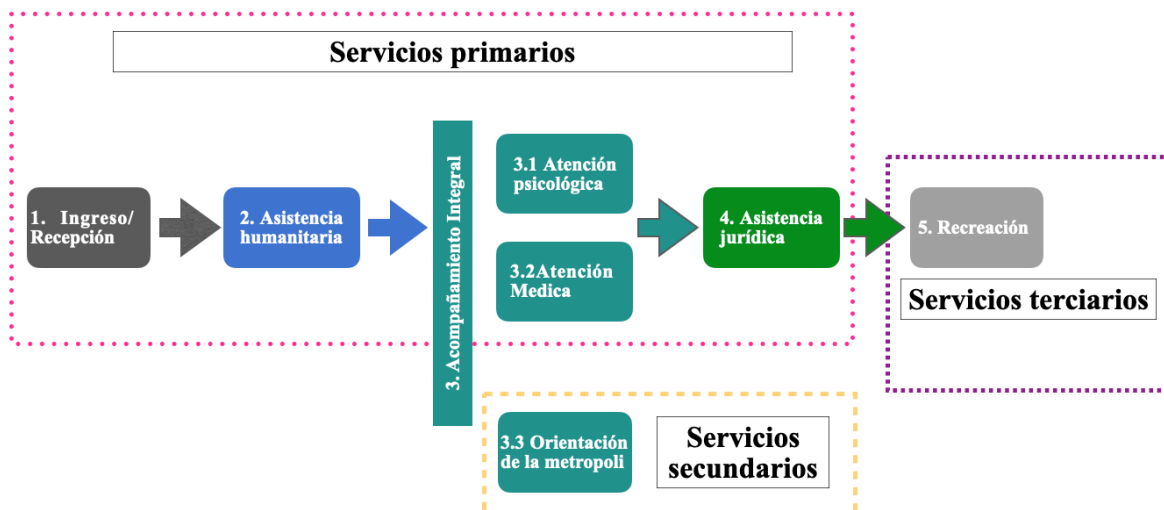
Servicios primarios

1. Ingreso/ Recepción

2. Asistencia humanitaria

3. Acompañamiento Integral

3.1 Atención psicológica

3.2Atención Medica

4. Asistencia jurídica

5. Recreación

Servicios terciarios

3.3 Orientación de la metropoli

Servicios secundarios